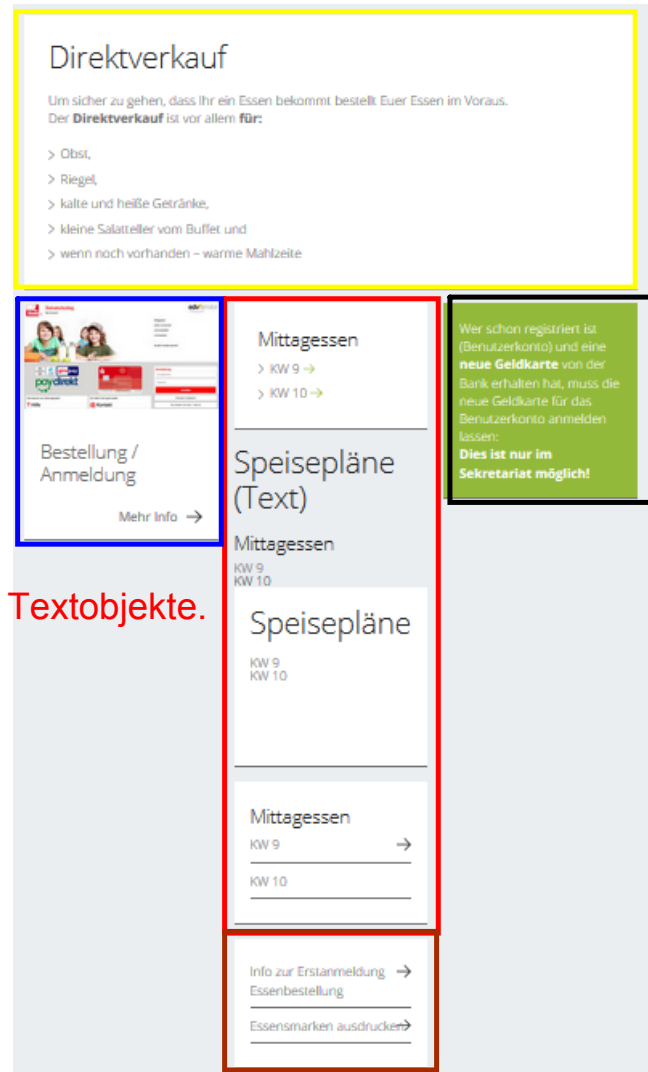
Direktverkauf

Um sicher zu gehen, dass Ihr ein Essen bekommt bestellt Euer Essen im Voraus.
Der **Direktverkauf** ist vor allem **für:**

> Obst,
> Riegel,
> kalte und heiße Getränke,
> kleine Salatteller vom Buffet und
> wenn noch vorhanden – warme Mahlzeite

paydirekt

Bestellung / Anmeldung

Mehr Info →

Mittagessen
> KW 9 →
> KW 10 →

Speisepläne (Text)

Mittagessen
KW 9
KW 10

Speisepläne
KW 9
KW 10

Mittagessen
KW 9 →
KW 10

Info zur Erstanmeldung Essenbestellung →
Essensmarken ausdrucken →

Wer schon registriert ist (Benutzerkonto) und eine **neue Geldkarte** von der Bank erhalten hat, muss die neue Geldkarte für das Benutzerkonto anmelden lassen:
**Dies ist nur im Sekretariat möglich!**

Textobjekte.